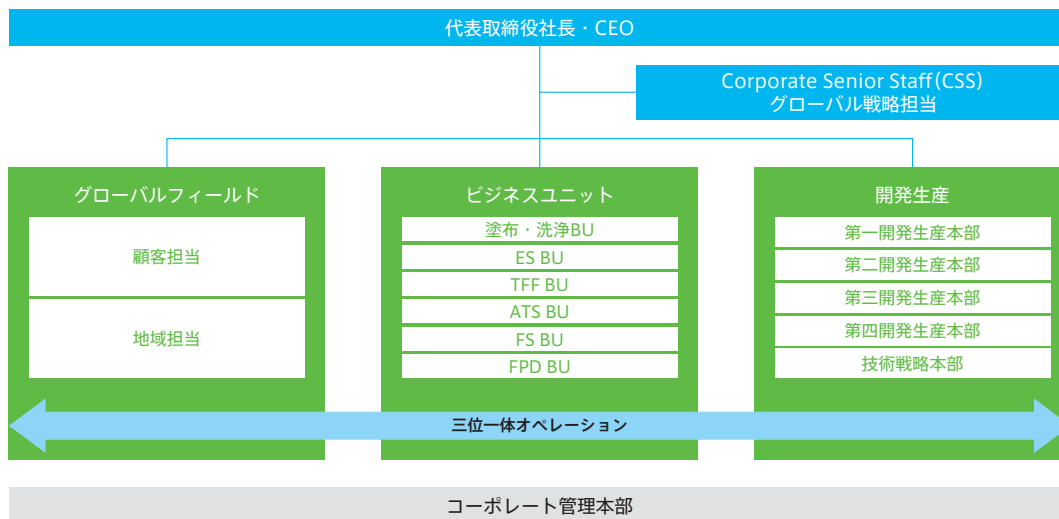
代表取締役社長・CEO

Corporate Senior Staff(CSS)
グローバル戦略担当

グローバルフィールド

顧客担当

地域担当

ビジネスユニット

塗布・洗浄BU

ES BU

TFF BU

ATS BU

FS BU

FPD BU

開発生産

第一開発生産本部

第二開発生産本部

第三開発生産本部

第四開発生産本部

技術戦略本部

三位一体オペレーション

コーポレート管理本部